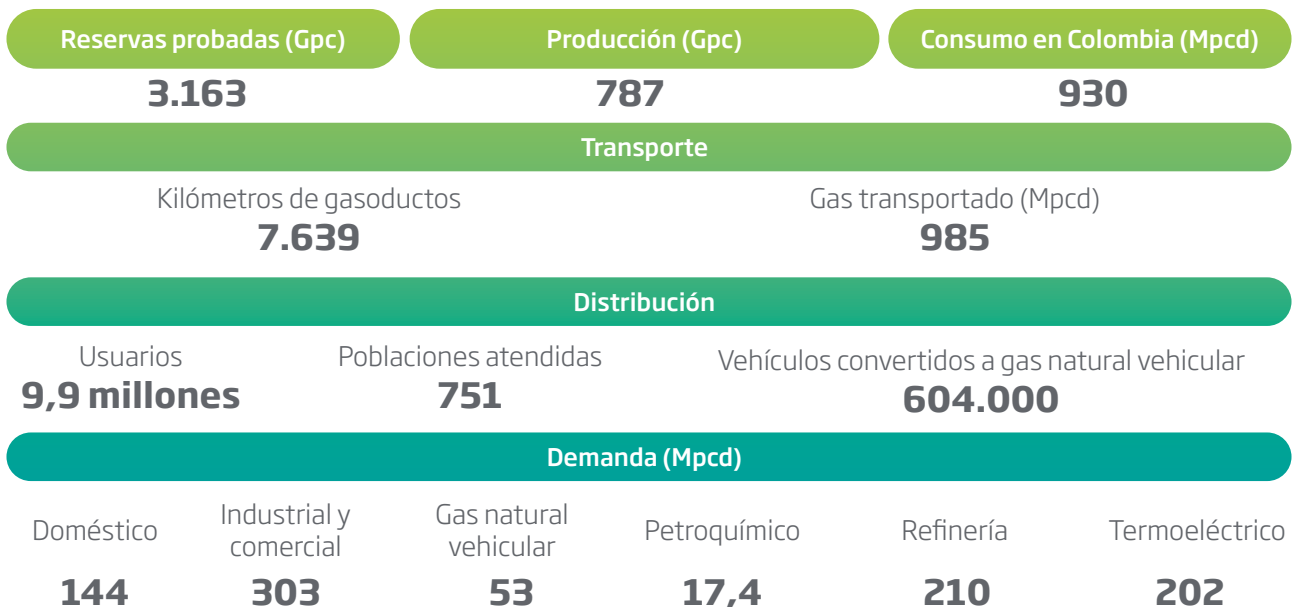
Reservas probadas (Gpc)
3.163

Producción (Gpc)
787

Consumo en Colombia (Mpcd)
930

Transporte

Kilómetros de gasoductos
7.639

Gas transportado (Mpcd)
985

Distribución

Usuarios
9,9 millones

Poblaciones atendidas
751

Vehículos convertidos a gas natural vehicular
604.000

Demanda (Mpcd)

| Doméstico | Industrial y comercial | Gas natural vehicular | Petroquímico | Refinería | Termoeléctrico |
|---|---|---|---|---|---|
| 144 | 303 | 53 | 17,4 | 210 | 202 |